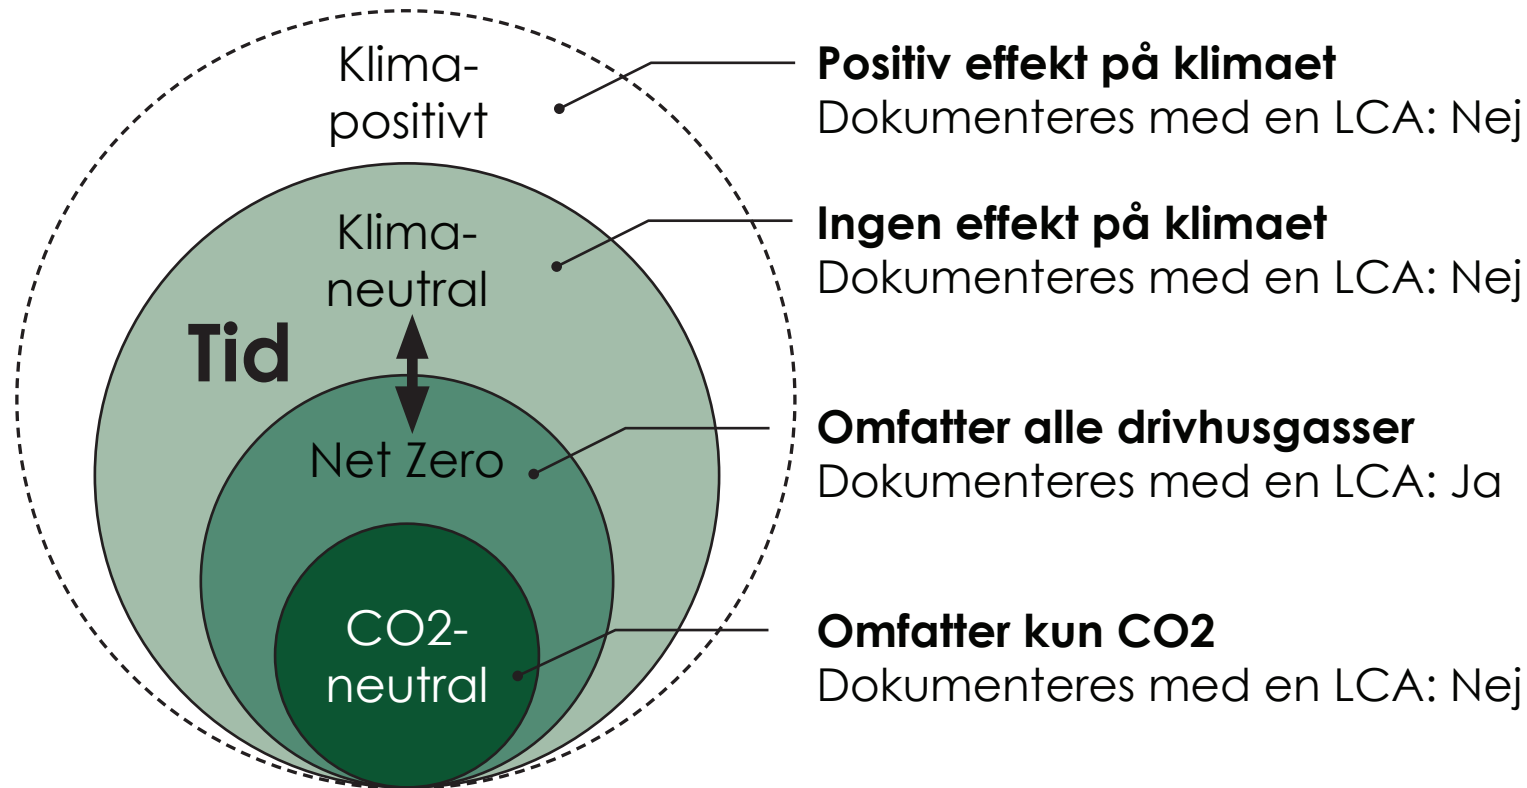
Klima-
positivt

Klima-
neutral

Tid

Net Zero

CO2-
neutral

**Positiv effekt på klimaet**
Dokumenteres med en LCA: Nej

**Ingen effekt på klimaet**
Dokumenteres med en LCA: Nej

**Omfatter alle drivhusgasser**
Dokumenteres med en LCA: Ja

**Omfatter kun CO2**
Dokumenteres med en LCA: Nej